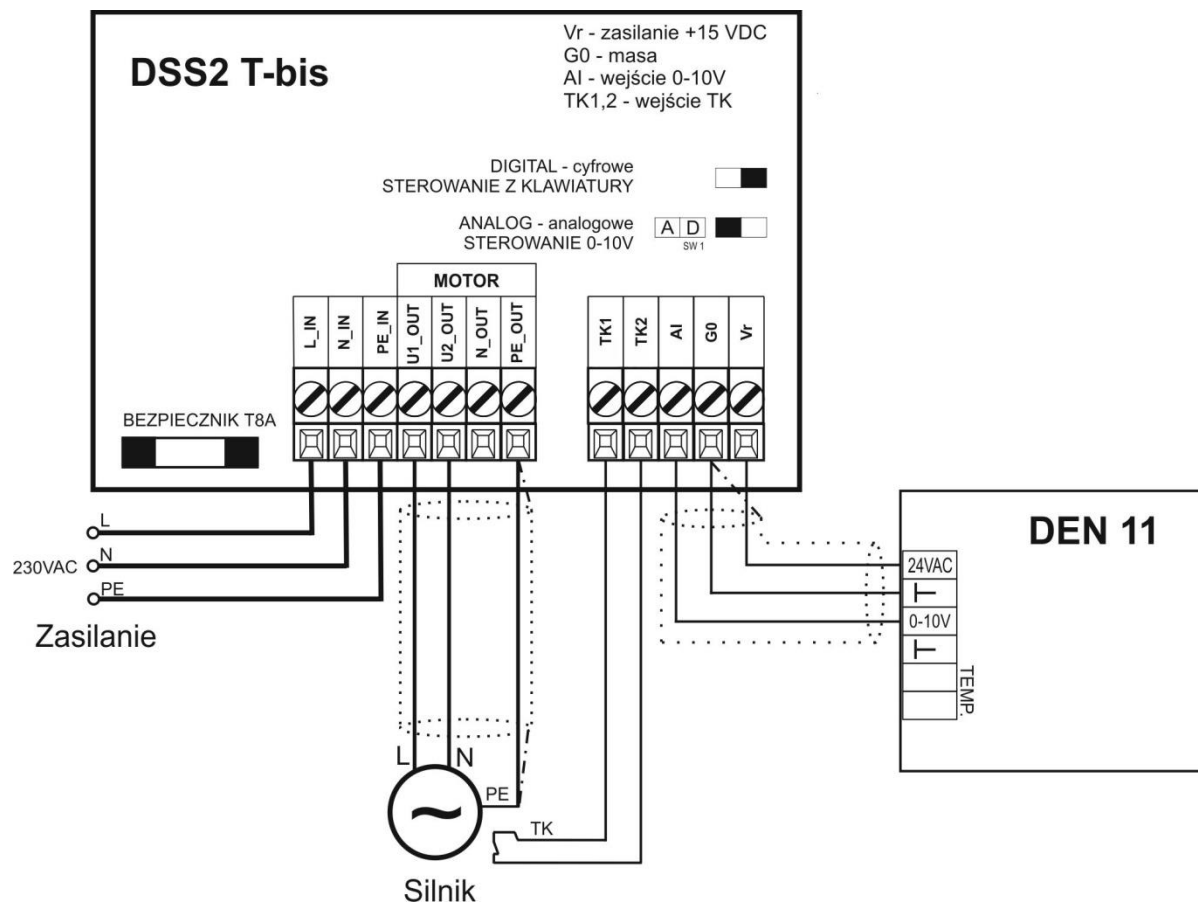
DSS2 T-bis

Vr - zasilanie +15 VDC
G0 - masa
AI - wejście 0-10V
TK1,2 - wejście TK

DIGITAL - cyfrowe
STEROWANIE Z KLAWIATURY

ANALOG - analogowe
STEROWANIE 0-10V

A D
SW 1

MOTOR

L_IN N_IN PE_IN U1_OUT U2_OUT N_OUT PE_OUT

TK1 TK2 AI G0 Vr

BEZPIECZNIK T8A

L
230VAC N
PE

Zasilanie

L N
PE

TK

Silnik

DEN 11

24VAC
⊤
0-10V
⊤
TEMP.